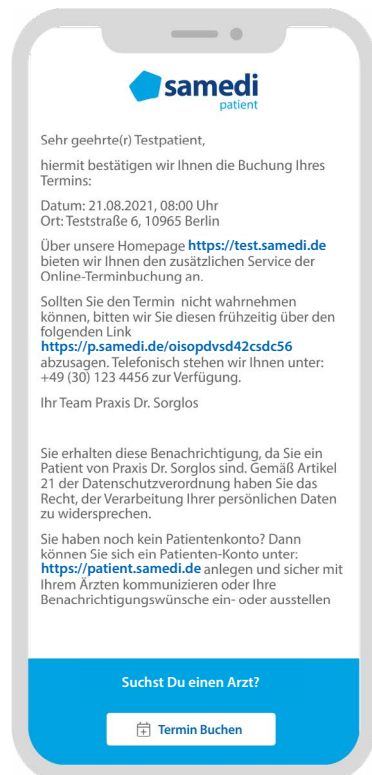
samedi
patient

Sehr geehrte(r) Testpatient,

hiermit bestätigen wir Ihnen die Buchung Ihres Termins:

Datum: 21.08.2021, 08:00 Uhr
Ort: Teststraße 6, 10965 Berlin

Über unsere Homepage **https://test.samedi.de** bieten wir Ihnen den zusätzlichen Service der Online-Terminbuchung an.

Sollten Sie den Termin nicht wahrnehmen können, bitten wir Sie diesen frühzeitig über den folgenden Link **https://p.samedi.de/oisopdvsd42csdc56** abzusagen. Telefonisch stehen wir Ihnen unter: +49 (30) 123 4456 zur Verfügung.

Ihr Team Praxis Dr. Sorglos

Sie erhalten diese Benachrichtigung, da Sie ein Patient von Praxis Dr. Sorglos sind. Gemäß Artikel 21 der Datenschutzverordnung haben Sie das Recht, der Verarbeitung Ihrer persönlichen Daten zu widersprechen.

Sie haben noch kein Patientenkonto? Dann können Sie sich ein Patienten-Konto unter: **https://patient.samedi.de** anlegen und sicher mit Ihrem Ärzten kommunizieren oder Ihre Benachrichtigungswünsche ein- oder ausstellen

Suchst Du einen Arzt?

Termin Buchen